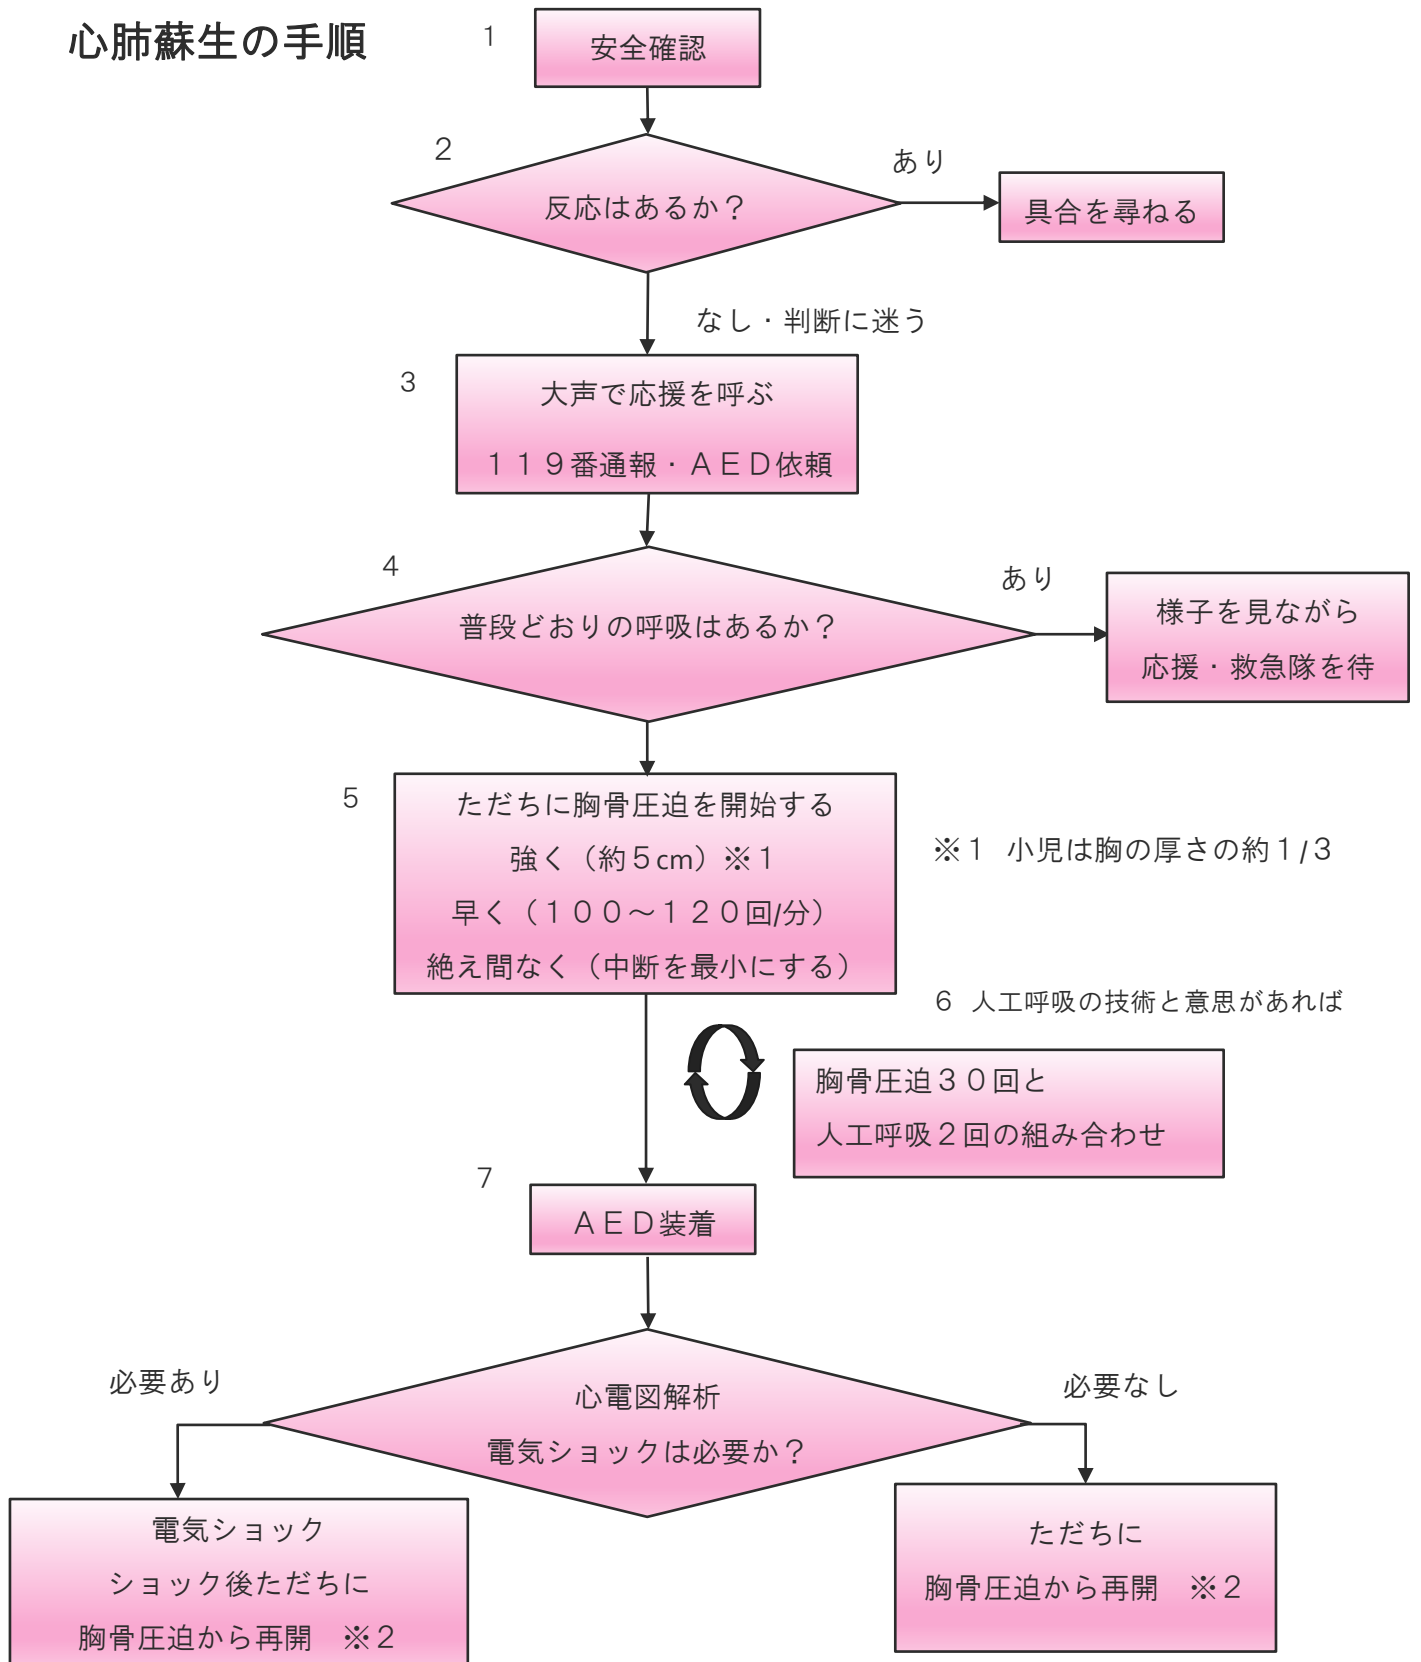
心肺蘇生の手順

1
安全確認

2
反応はあるか？
あり
具合を尋ねる

なし・判断に迷う

3
大声で応援を呼ぶ
１１９番通報・ＡＥＤ依頼

4
普段どおりの呼吸はあるか？
あり
様子を見ながら
応援・救急隊を待

5
ただちに胸骨圧迫を開始する
強く（約５cm）※１
早く（１００～１２０回/分）
絶え間なく（中断を最小にする）

※１　小児は胸の厚さの約１/３

6　人工呼吸の技術と意思があれば
胸骨圧迫３０回と
人工呼吸２回の組み合わせ

7
ＡＥＤ装着

心電図解析
電気ショックは必要か？
必要あり
必要なし

電気ショック
ショック後ただちに
胸骨圧迫から再開　※２

ただちに
胸骨圧迫から再開　※２